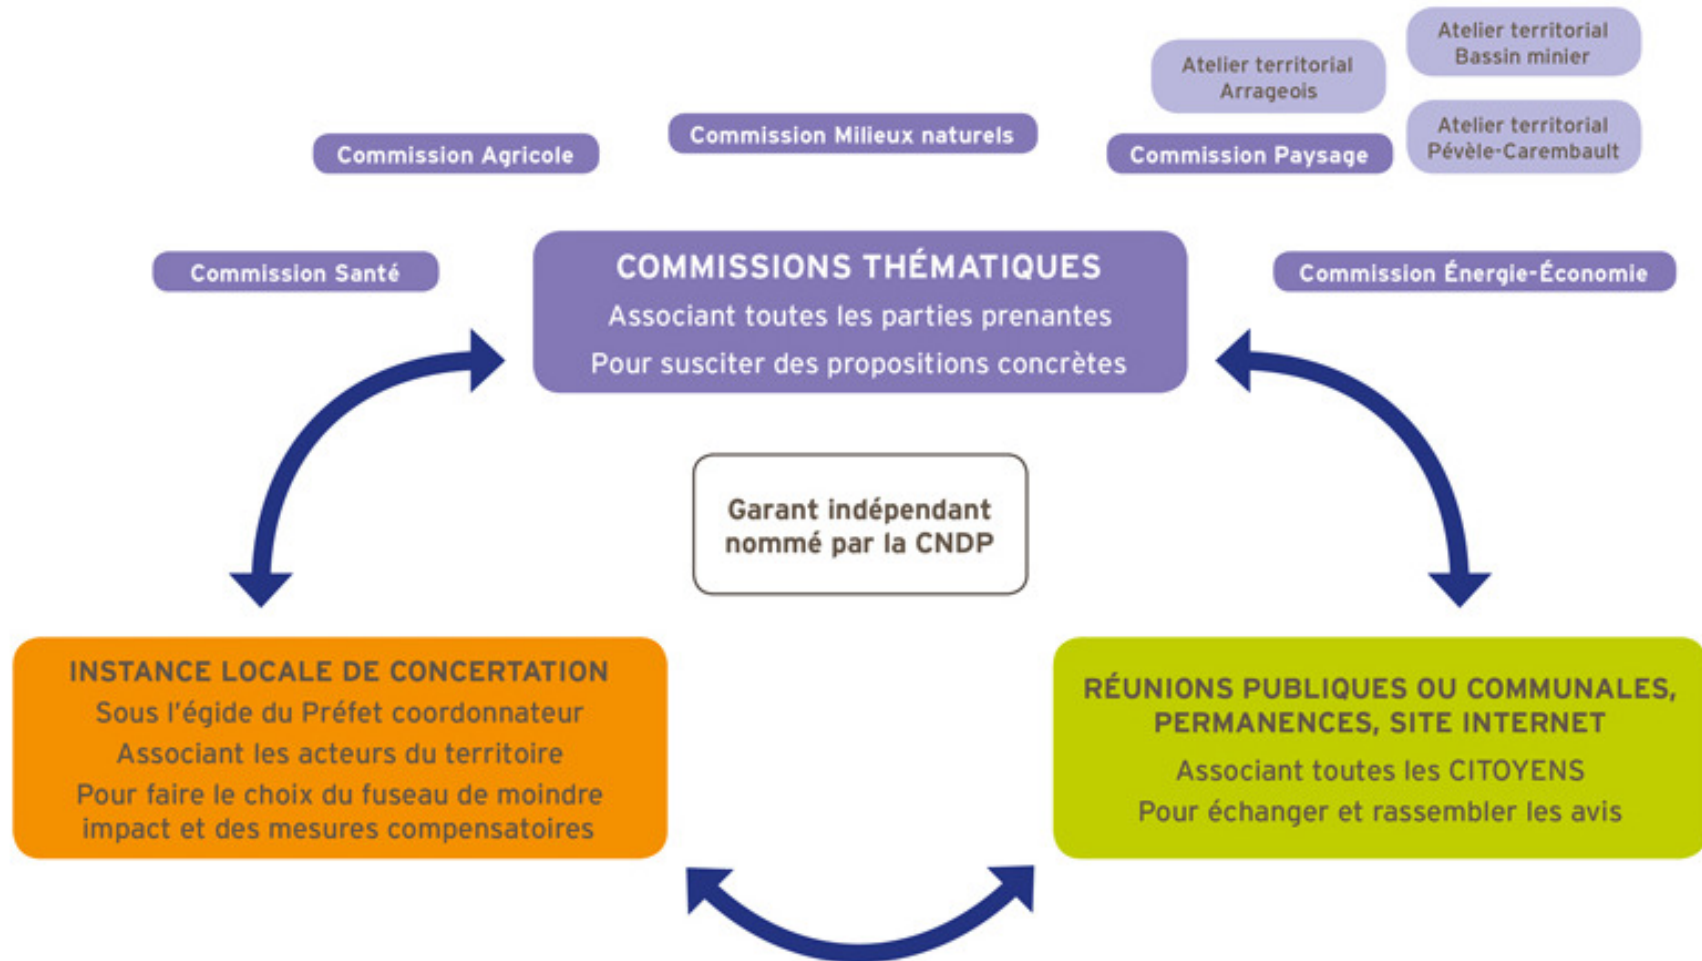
Atelier territorial
Bassin minier

Atelier territorial
Arrageois

Commission Agricole

Commission Milieux naturels

Commission Paysage

Atelier territorial
Pévèle-Carembault

Commission Santé

COMMISSIONS THÉMATIQUES
Associant toutes les parties prenantes
Pour susciter des propositions concrètes

Commission Énergie-Économie

Garant indépendant
nommé par la CNDP

INSTANCE LOCALE DE CONCERTATION
Sous l'égide du Préfet coordonnateur
Associant les acteurs du territoire
Pour faire le choix du fuseau de moindre impact et des mesures compensatoires

RÉUNIONS PUBLIQUES OU COMMUNALES, PERMANENCES, SITE INTERNET
Associant toutes les CITOYENS
Pour échanger et rassembler les avis